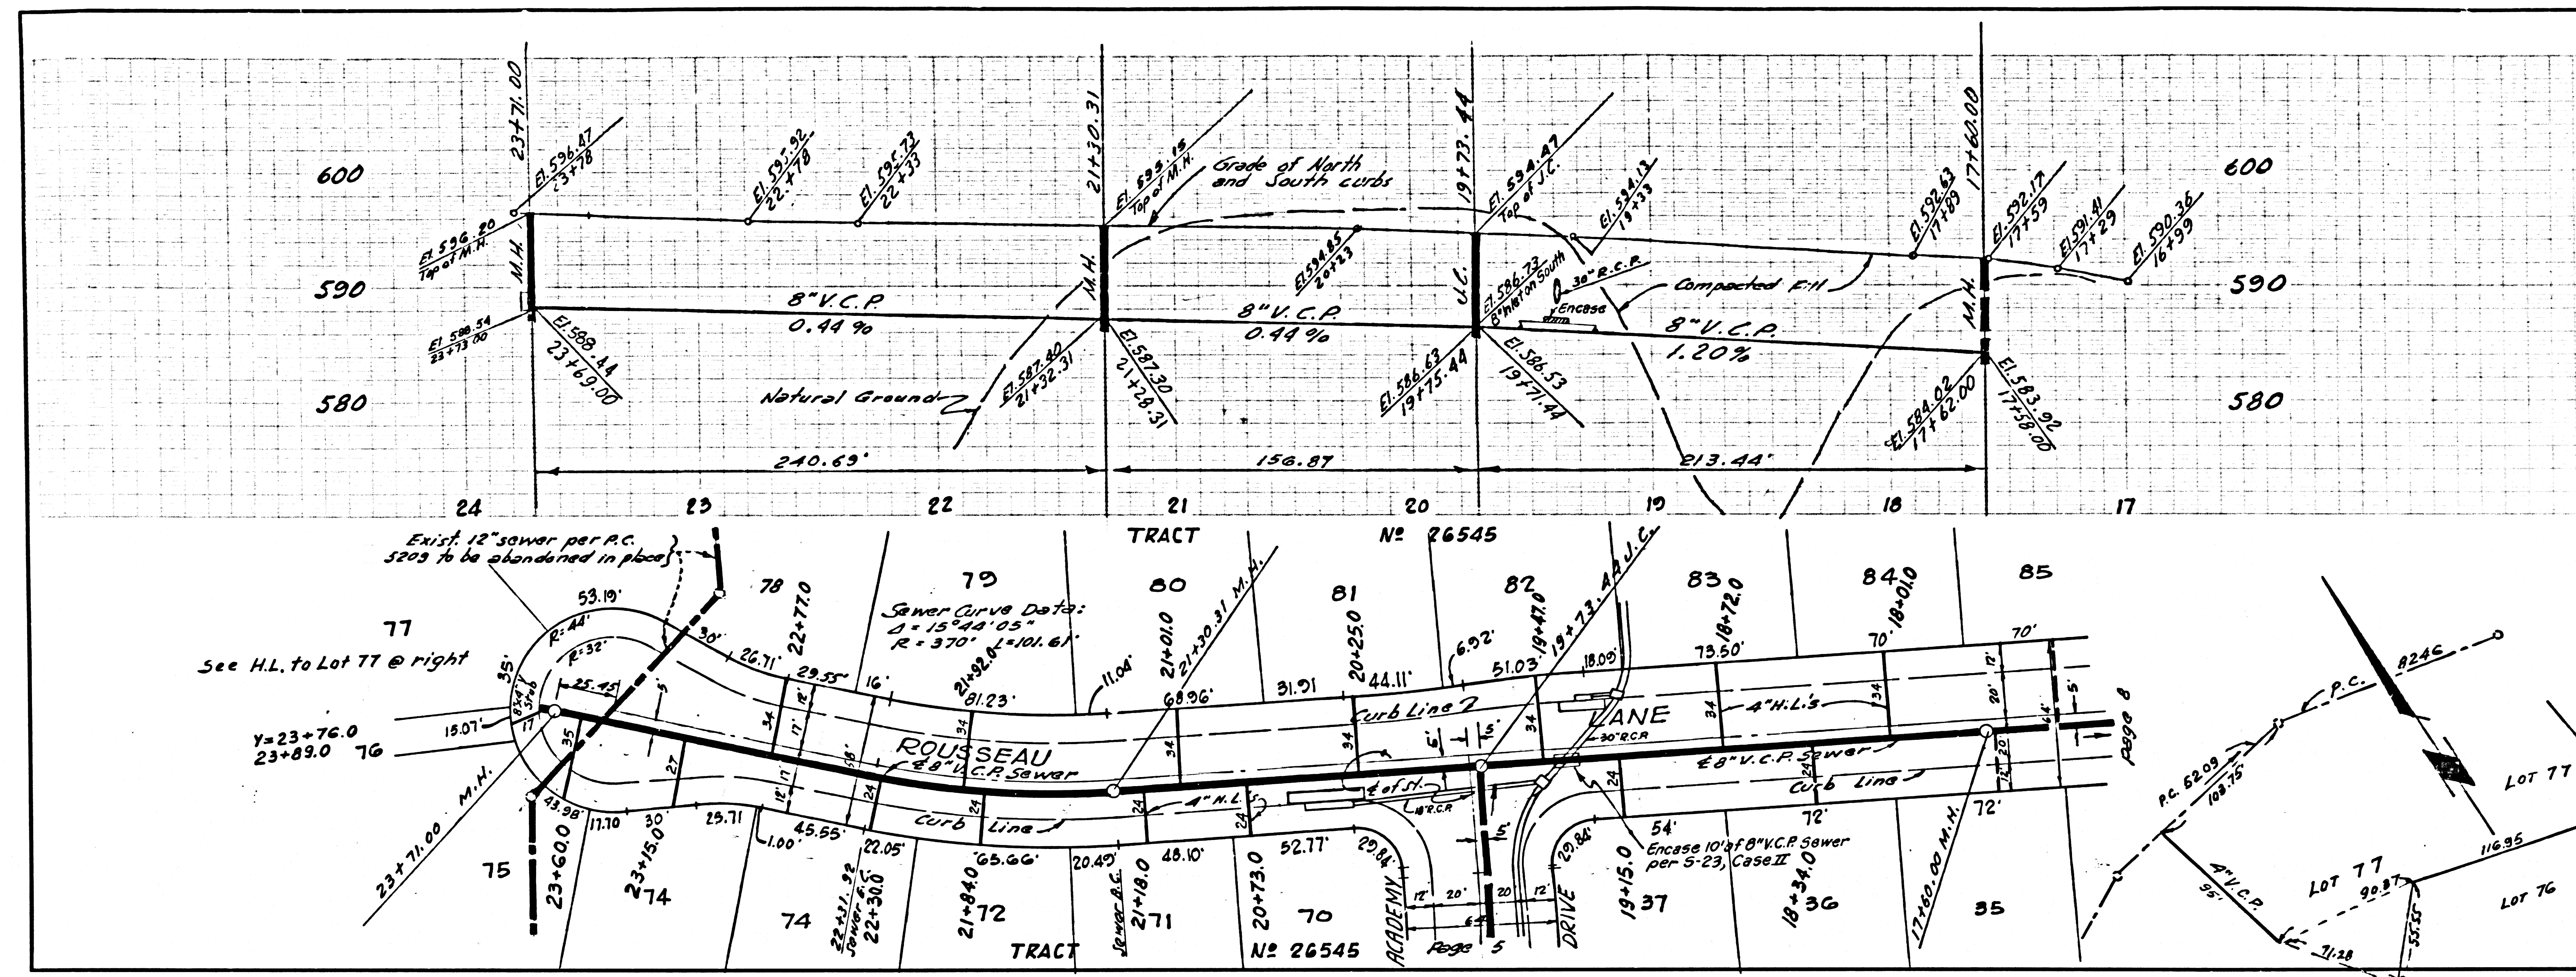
600
590
580
600
590
580

23+71.00
El. 596.47
23+78
El. 596.20
Top of M.H.
M.H.
El. 588.54
23+73.00
El. 588.44
23+69.00
El. 595.92
22+78
El. 595.73
22+33
8" V.C.P.
0.44 %
Natural Ground
El. 587.80
21+32.31
21+30.31
El. 595.15
Top of M.H.
M.H.
El. 587.30
21+28.31
Grade of North and South curbs
El. 594.85
20+23
8" V.C.P.
0.44 %
19+73.44
El. 594.47
Top of J.C.
J.C.
El. 586.73
8" Inlet on South
El. 586.63
19+75.44
El. 586.53
19+71.44
El. 594.13
19+33
30" R.C.P.
Encase
Compacted Fill
8" V.C.P.
1.20 %
El. 592.63
17+89
17+60.00
El. 592.17
17+59
El. 591.41
17+29
El. 590.36
16+99
M.H.
El. 584.02
17+62.00
El. 583.92
17+58.00
240.69'
156.87
213.44'
24
23
22
21
20
19
18
17

TRACT Nº 26545
Exist. 12" sewer per P.C. 5209 to be abandoned in place
77
See H.L. to Lot 77 @ right
53.19'
R=44'
R=32'
35'
25.45'
15.07'
Y=23+76.0
23+89.0
76
35
27
5'
30'
78
22+77.0
26.71'
29.55'
16'
79
Sewer Curve Data:
Δ = 15°44'05"
R = 370' L=101.61'
21+92.0
81.23'
34
12'
17'
17
12'
34
58'
ROUSSEAU
8" V.C.P. Sewer
24
24
80
11.04'
21+01.0
21+30.31 M.H.
68.96'
34
81
31.91
20+25.0
44.11'
Curb Line
34
6.92'
82
19+47.0
51.03'
19+73.44 J.C.
18.09'
5'
6'
℄ of St.
18" R.C.P.
4" H.L.'s
24
24
LANE
30" R.C.P.
83
18+72.0
73.50'
34
4" H.L.'s
84
18+01.0
70'
34
8" V.C.P. Sewer
Curb Line
85
70'
12'
20'
5'
6'
12
20
Page 8
M.H.
23+71.00 M.H.
43.98'
17.70
30'
25.71
1.00'
45.55'
22.05'
Curb Line
65.66'
20.49'
48.10'
52.77'
29.84'
12'
20'
5'
20
12'
29.84'
24
54'
Encase 10' of 8" V.C.P. Sewer per S-23, Case II
72'
72'
75
23+60.0
23+15.0
74
74
22+31.92 Sewer P.C.
22+30.0
21+84.0
72
Sewer P.C.
21+18.0
71
20+73.0
70
ACADEMY
Page 5
64
DRIVE
19+15.0
37
18+34.0
36
17+60.00 M.H.
35
TRACT Nº 26545

P.C.
8246
P.C. 5209
103.75'
4" V.C.P.
95'
LOT 77
Lot 77
90.87
116.95
LOT 76
71.28
55.55